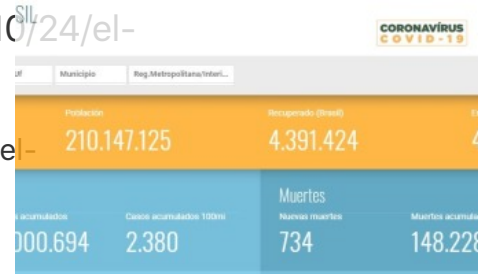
0/24/el-
SIL
CORONAVÍRUS
COVID-19
Uf
Município
Reg.Metropolitana/Interi...
População
210.147.125
Recuperado (Brasil)
4.391.424
el-
Muertes
s acumulados
000.694
Casos acumulados 100mi
2.380
Nuevas muertes
734
Muertes acumula
148.228